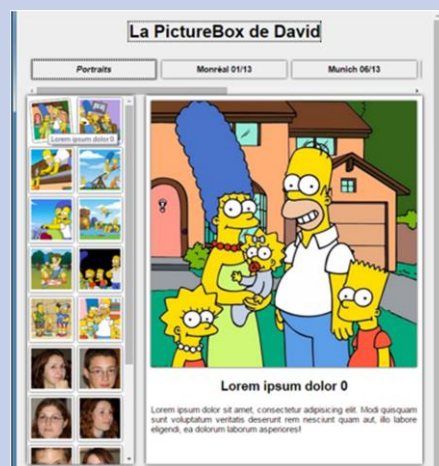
La PictureBox de David

Portraits

Monréal 01/13

Munich 06/13

Lorem ipsum dolor 0

Lorem ipsum dolor 0

Lorem ipsum dolor sit amet, consectetur adipisicing elit. Modi quisquam sunt voluptatum veritatis deserunt rem nesciunt quam aut, illo labore eligendi, ea dolorum laborum asperiores!